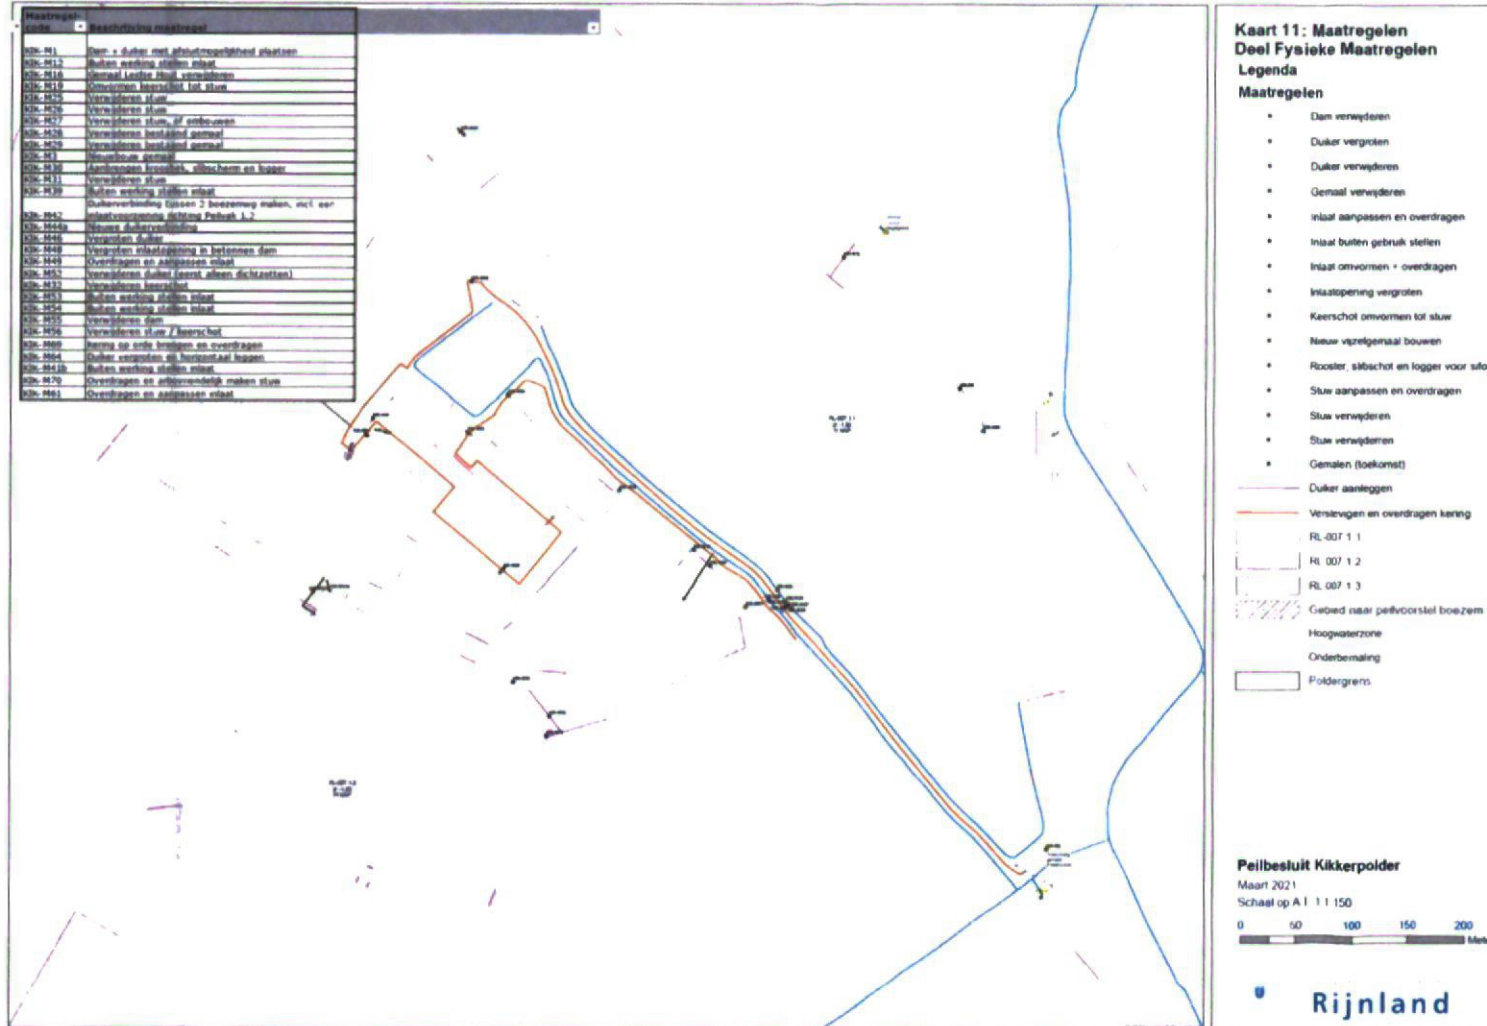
| Maatregel-code | Beschrijving maatregel |
|---|---|
| KIK-M1 | Dam + duiker met afsluitmogelijkheid plaatsen |
| KIK-M12 | Buiten werking stellen inlaat |
| KIK-M16 | Gemaal Leidse Hout verwijderen |
| KIK-M19 | Omvormen keerschot tot stuw |
| KIK-M25 | Verwijderen stuw |
| KIK-M26 | Verwijderen stuw |
| KIK-M27 | Verwijderen stuw, of ombouwen |
| KIK-M28 | Verwijderen bestaand gemaal |
| KIK-M29 | Verwijderen bestaand gemaal |
| KIK-M3 | Nieuwbouw gemaal |
| KIK-M30 | Aanbrengen krooshek, slibscherm en logger |
| KIK-M31 | Verwijderen stuw |
| KIK-M39 | Buiten werking stellen inlaat |
| | Duikerverbinding tussen 2 boezemwg maken, incl. een inlaatvoorziening richting Peilvak 1.2 |
| KIK-M42 | |
| KIK-M44a | Nieuwe duikerverbinding |
| KIK-M46 | Vergroten duiker |
| KIK-M48 | Vergroten inlaatopening in betonnen dam |
| KIK-M49 | Overdragen en aanpassen inlaat |
| KIK-M52 | Verwijderen duiker (eerst alleen dichtzetten) |
| KIK-M32 | Verwijderen keerschot |
| KIK-M53 | Buiten werking stellen inlaat |
| KIK-M54 | Buiten werking stellen inlaat |
| KIK-M55 | Verwijderen dam |
| KIK-M56 | Verwijderen stuw / keerschot |
| KIK-M60 | Kering op orde brengen en overdragen |
| KIK-M64 | Duiker vergroten en horizontaal leggen |
| KIK-M41b | Buiten werking stellen inlaat |
| KIK-M70 | Overdragen en afsluitendelijk maken stuw |
| KIK-M61 | Overdragen en aanpassen inlaat |

Kaart 11: Maatregelen
Deel Fysieke Maatregelen
Legenda
Maatregelen
Dam verwijderen
Duiker vergroten
Duiker verwijderen
Gemaal verwijderen
Inlaat aanpassen en overdragen
Inlaat buiten gebruik stellen
Inlaat omvormen + overdragen
Inlaatopening vergroten
Keerschot omvormen tot stuw
Nieuw vijzelgemaal bouwen
Rooster, slibschot en logger voor sifo
Stuw aanpassen en overdragen
Stuw verwijderen
Stuw verwijderren
Gemalen (toekomst)
Duiker aanleggen
Verstevigen en overdragen kering
RL-007 1 1
RL 007 1 2
RL 007 1 3
Gebied naar peilvoorstel boezem
Hoogwaterzone
Onderbemaling
Poldergrens

Peilbesluit Kikkerpolder
Maart 2021
Schaal op A1 1:1 150
0 50 100 150 200 Met

Rijnland